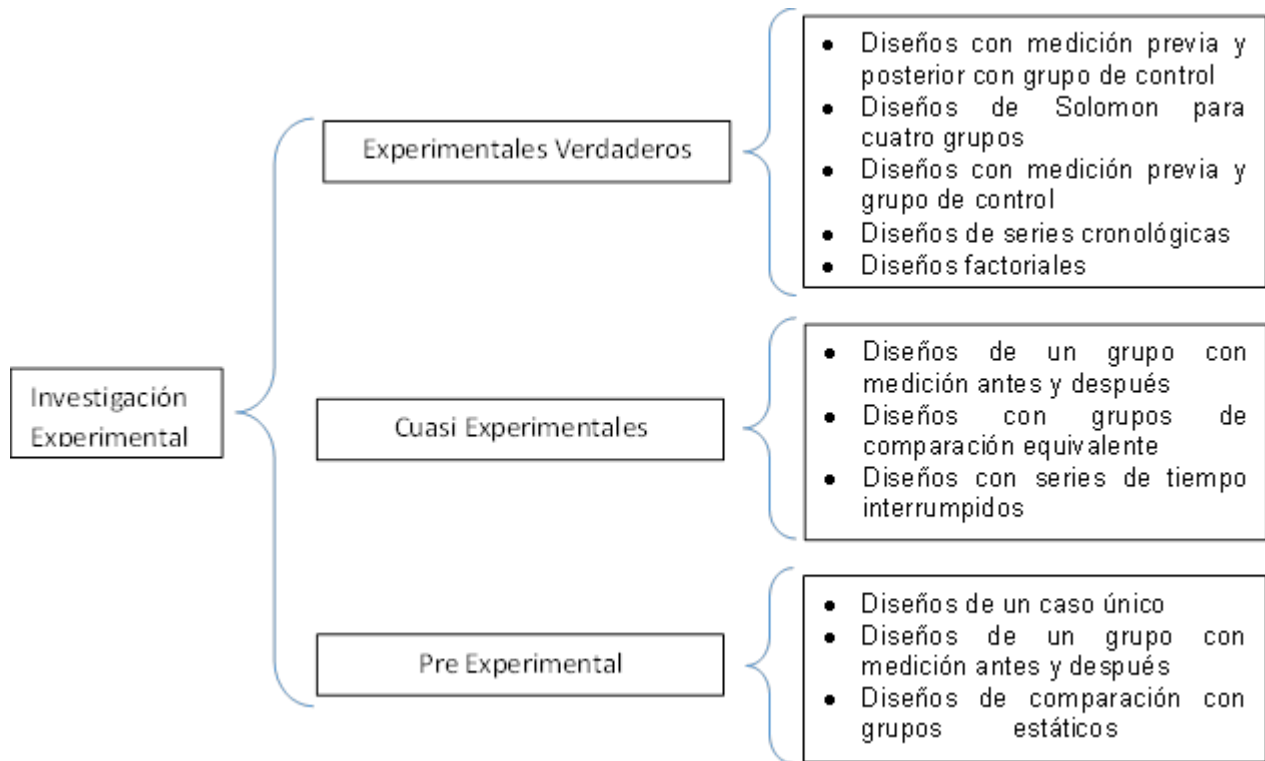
Investigación Experimental

Experimentales Verdaderos

- Diseños con medición previa y posterior con grupo de control
- Diseños de Solomon para cuatro grupos
- Diseños con medición previa y grupo de control
- Diseños de series cronológicas
- Diseños factoriales

Cuasi Experimentales

- Diseños de un grupo con medición antes y después
- Diseños con grupos de comparación equivalente
- Diseños con series de tiempo interrumpidos

Pre Experimental

- Diseños de un caso único
- Diseños de un grupo con medición antes y después
- Diseños de comparación con grupos estáticos